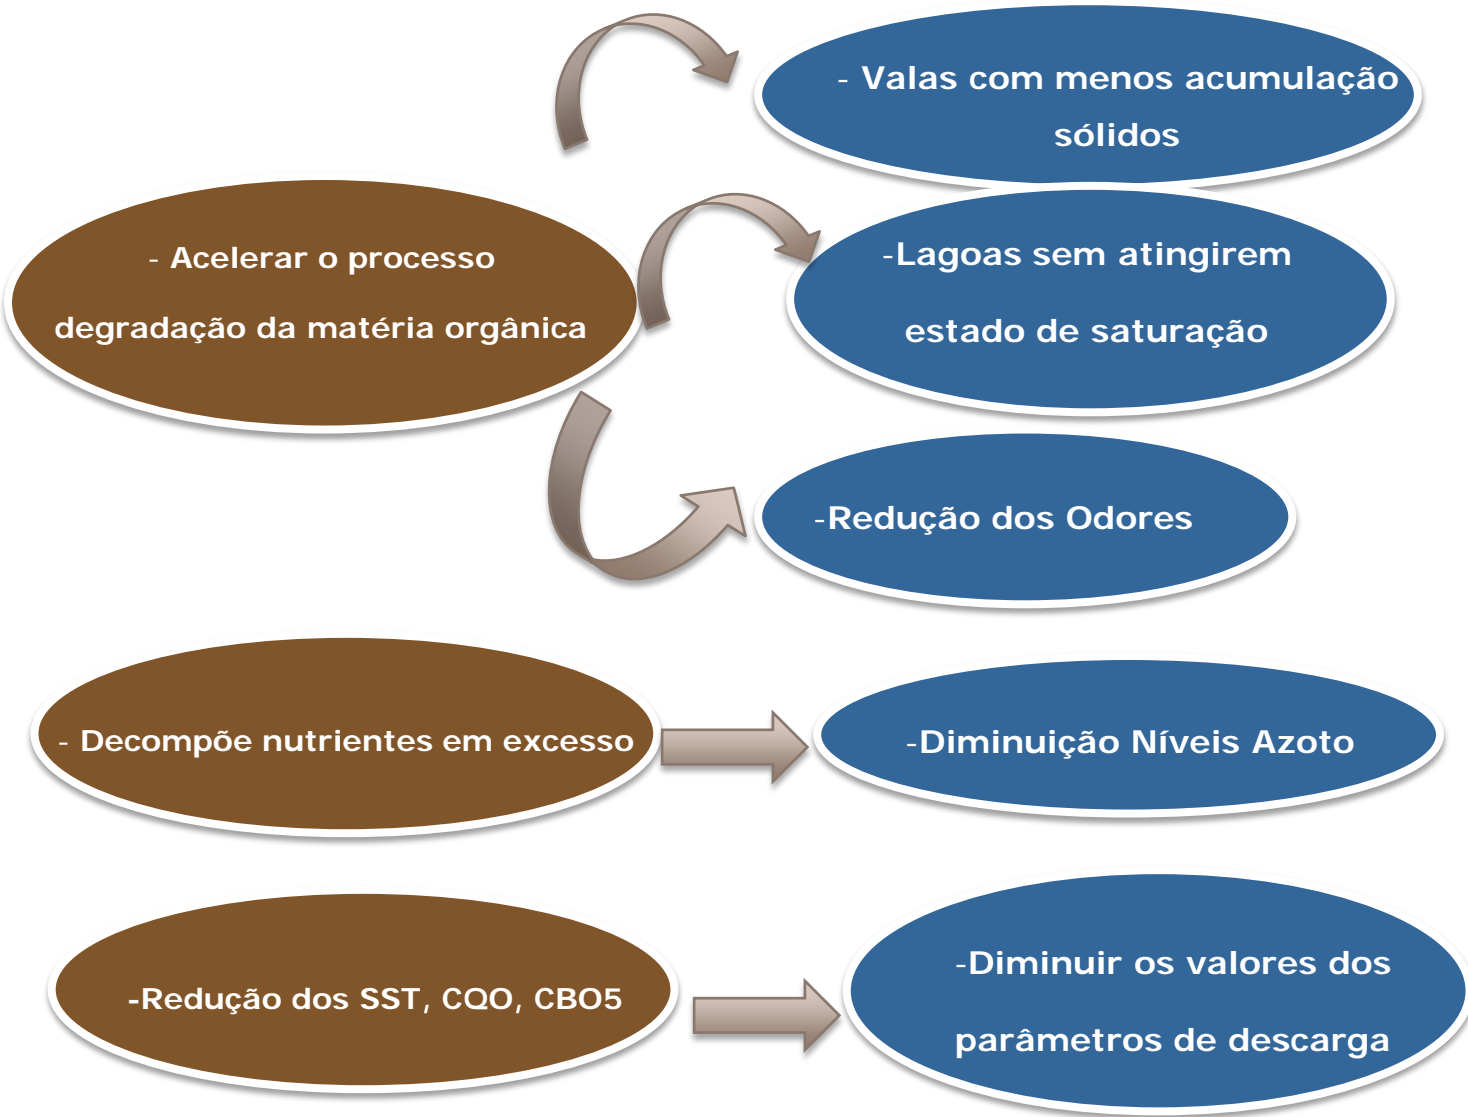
- Valas com menos acumulação sólidos

- Acelerar o processo degradação da matéria orgânica

-Lagoas sem atingirem estado de saturação

-Redução dos Odores

- Decompõe nutrientes em excesso

-Diminuição Níveis Azoto

-Redução dos SST, CQO, CBO5

-Diminuir os valores dos parâmetros de descarga